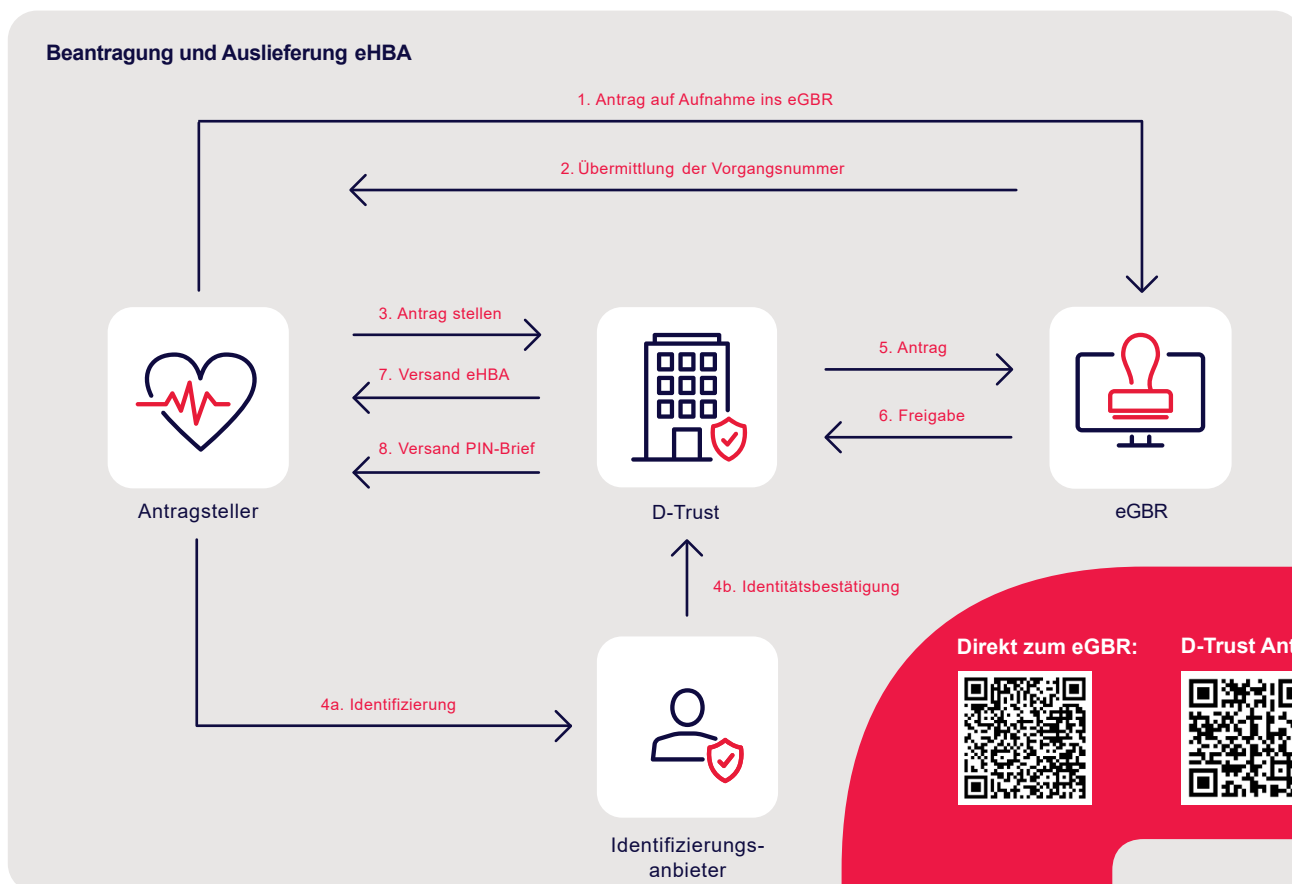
Beantragung und Auslieferung eHBA

1. Antrag auf Aufnahme ins eGBR

2. Übermittlung der Vorgangsnummer

3. Antrag stellen

7. Versand eHBA

8. Versand PIN-Brief

5. Antrag

6. Freigabe

Antragsteller

D-Trust

eGBR

4b. Identitätsbestätigung

4a. Identifizierung

Identifizierungsanbieter

Direkt zum eGBR:

D-Trust An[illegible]